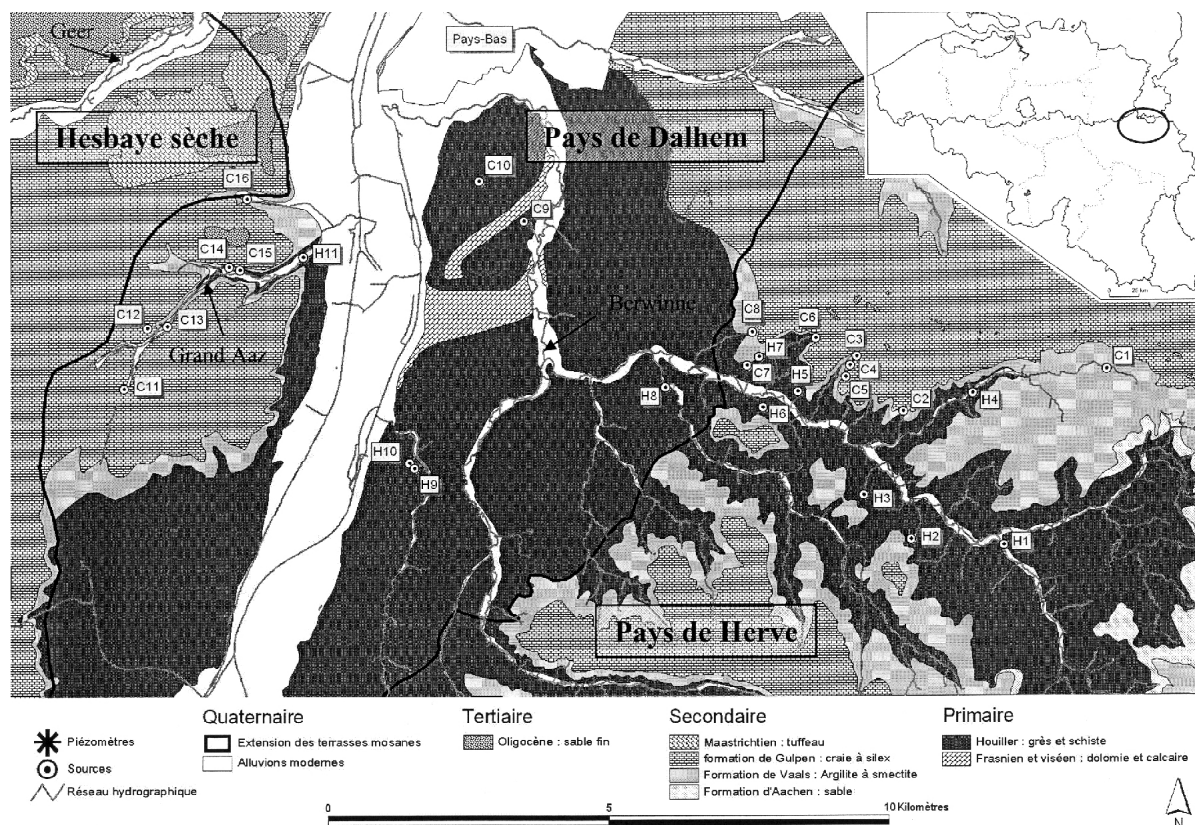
Geer

Pays-Bas

Hesbaye sèche

Pays de Dalhem

C10

C9

C16

C14

C15

H11

C12

C13

Grand Aaz

C11

Berwinne

C8

C6

H7

C3

C7

C4

H5

C5

C1

H8

H6

C2

H4

H10

H9

H3

H2

H1

Pays de Herve

20 km

Piézomètres

Sources

Réseau hydrographique

Quaternaire

Extension des terrasses mosanes

Alluvions modernes

Tertiaire

Oligocène : sable fin

Secondaire

Maastrichtien : tuffeau

formation de Gulpen : craie à silex

Formation de Vaals : Argilite à smectite

Formation d'Aachen : sable

Primaire

Houiller : grès et schiste

Frasnien et viséen : dolomie et calcaire

0

5

10 Kilomètres

N